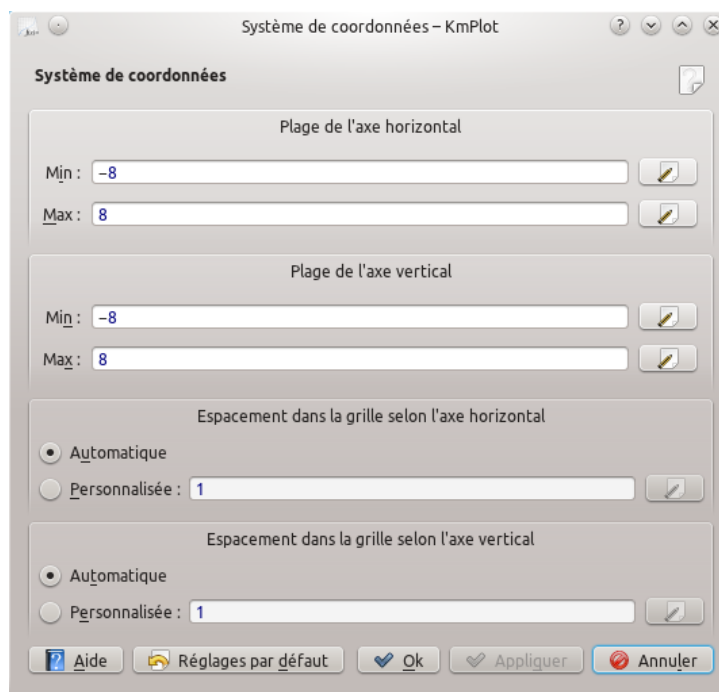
Système de coordonnées – KmPlot

Système de coordonnées

Plage de l'axe horizontal

Min : −8

Max : 8

Plage de l'axe vertical

Min : −8

Max : 8

Espacement dans la grille selon l'axe horizontal

Automatique

Personnalisée : 1

Espacement dans la grille selon l'axe vertical

Automatique

Personnalisée : 1

Aide | Réglages par défaut | Ok | Appliquer | Annuler